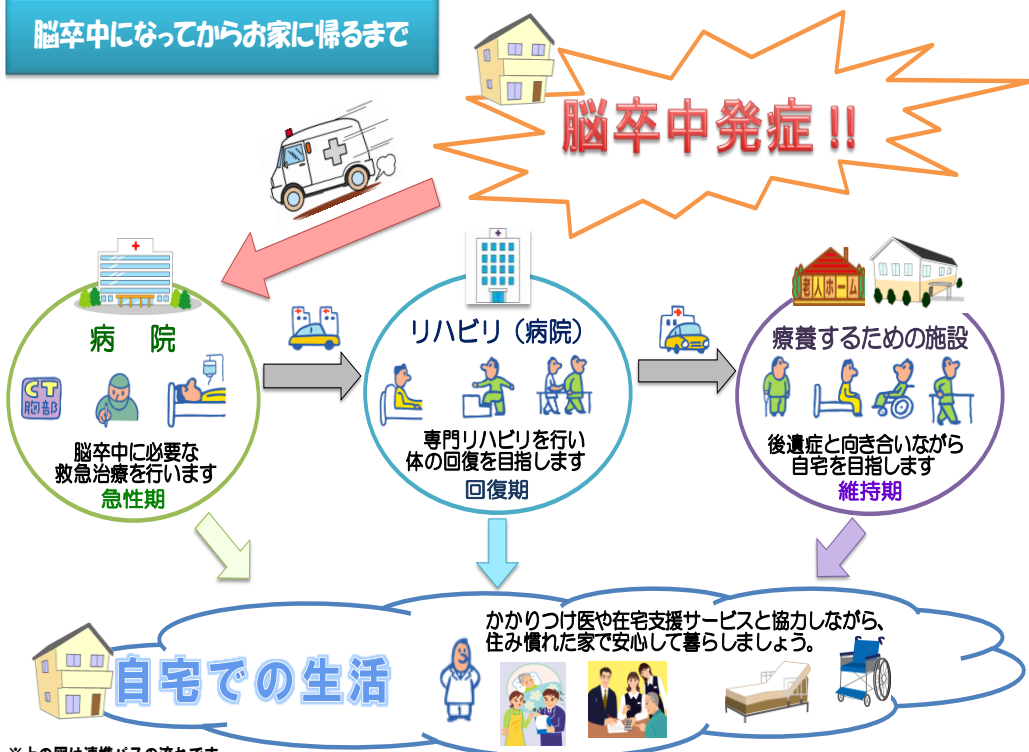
脳卒中になってからお家に帰るまで

脳卒中発症!!

病　院

CT
胸部

脳卒中に必要な
救急治療を行います
急性期

リハビリ（病院）

専門リハビリを行い
体の回復を目指します
回復期

老人ホーム

療養するための施設

後遺症と向き合いながら
自宅を目指します
維持期

かかりつけ医や在宅支援サービスと協力しながら、
住み慣れた家で安心して暮らしましょう。

自宅での生活

※上の図は連携パスの流れです。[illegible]